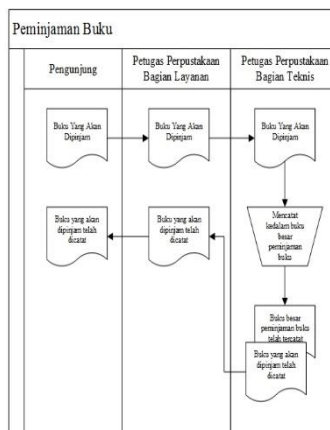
Peminjaman Buku

Pengunjung

Petugas Perpustakaan Bagian Layanan

Petugas Perpustakaan Bagian Teknis

Buku Yang Akan Dipinjam

Buku Yang Akan Dipinjam

Buku Yang Akan Dipinjam

Mencatat kedalam buku besar peminjaman buku

Buku yang akan dipinjam telah dicatat

Buku yang akan dipinjam telah dicatat

Buku besar peminjaman buku telah tercatat

Buku yang akan dipinjam telah dicatat